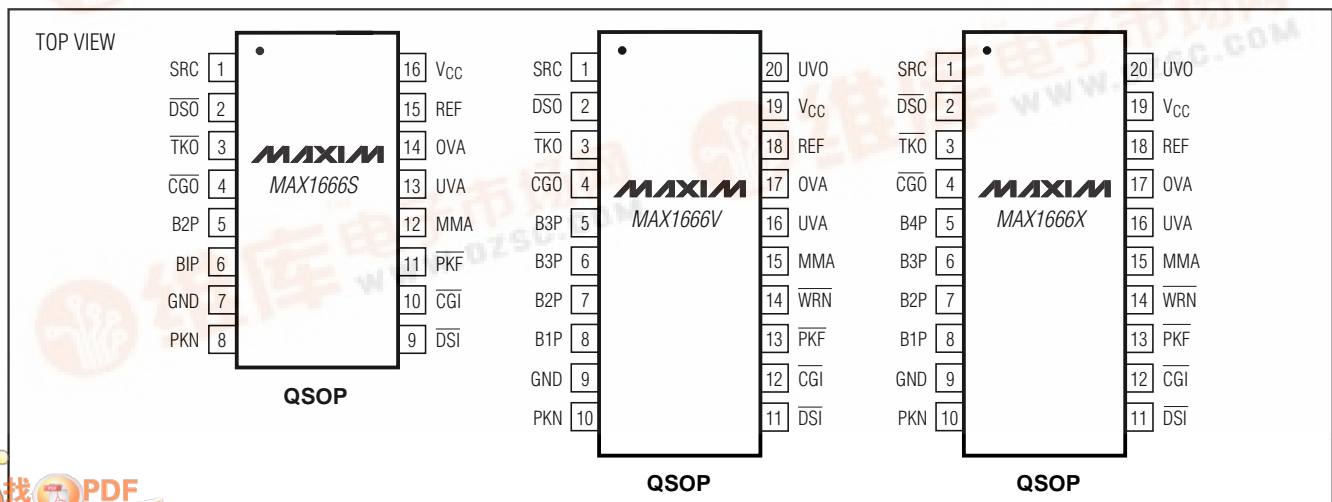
TOP VIEW

SRC 1
$\overline{DSO}$ 2
$\overline{TKO}$ 3
$\overline{CGO}$ 4
B2P 5
BIP 6
GND 7
PKN 8

16 $V_{CC}$
15 REF
14 OVA
13 UVA
12 MMA
11 $\overline{PKF}$
10 $\overline{CGI}$
9 $\overline{DSI}$

MAXIM
MAX1666S

QSOP

SRC 1
$\overline{DSO}$ 2
$\overline{TKO}$ 3
$\overline{CGO}$ 4
B3P 5
B3P 6
B2P 7
B1P 8
GND 9
PKN 10

20 UVO
19 $V_{CC}$
18 REF
17 OVA
16 UVA
15 MMA
14 $\overline{WRN}$
13 $\overline{PKF}$
12 $\overline{CGI}$
11 $\overline{DSI}$

MAXIM
MAX1666V

QSOP

SRC 1
$\overline{DSO}$ 2
$\overline{TKO}$ 3
$\overline{CGO}$ 4
B4P 5
B3P 6
B2P 7
B1P 8
GND 9
PKN 10

20 UVO
19 $V_{CC}$
18 REF
17 OVA
16 UVA
15 MMA
14 $\overline{WRN}$
13 $\overline{PKF}$
12 $\overline{CGI}$
11 $\overline{DSI}$

MAXIM
MAX1666X

QSOP

找PDF